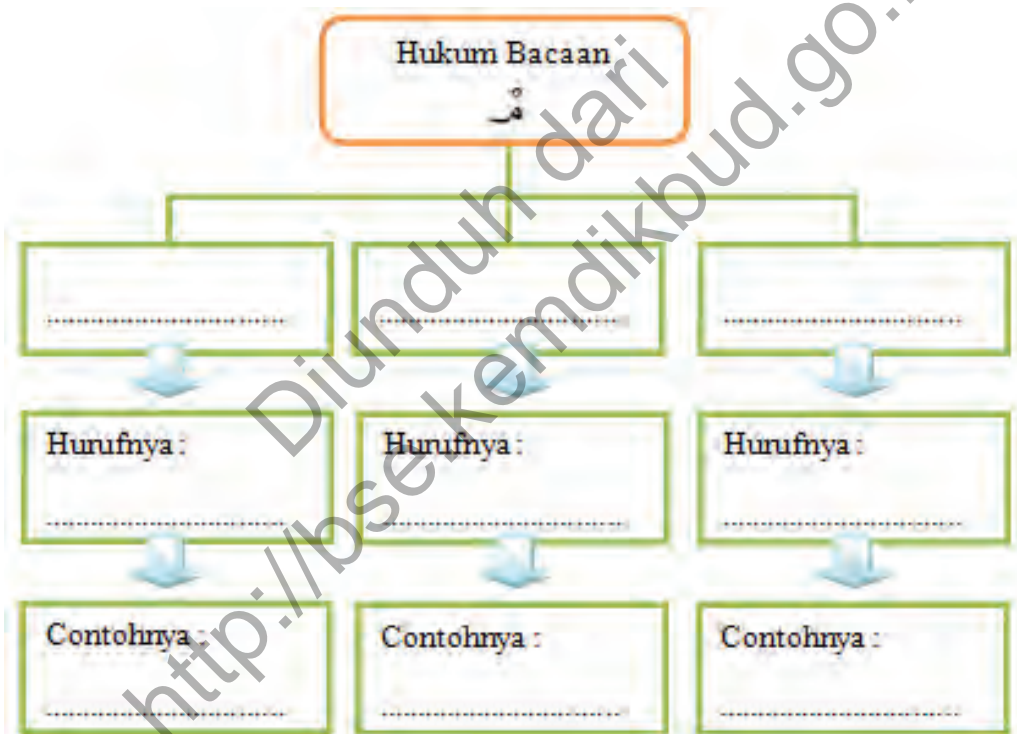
Hukum Bacaan
مْـ

..............................

..............................

..............................

Hurufnya :
..............................

Hurufnya :
..............................

Hurufnya :
..............................

Contohnya :
..............................

Contohnya :
..............................

Contohnya :
..............................

Diunduh dari http://bse.kemdikbud.go.